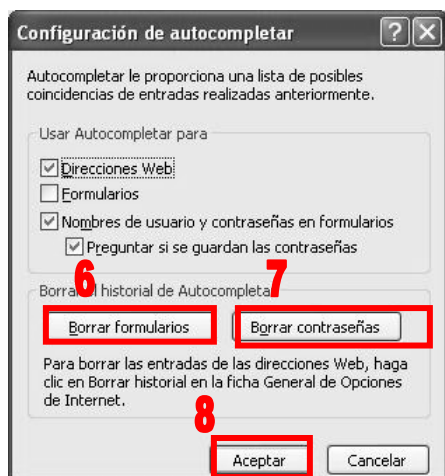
Configuración de autocompletar

?

X

Autocompletar le proporciona una lista de posibles coincidencias de entradas realizadas anteriormente.

Usar Autocompletar para

Direcciones Web

Formularios

Nombres de usuario y contraseñas en formularios

Preguntar si se guardan las contraseñas

6

7

Borrar historial de Autocompletar

Borrar formularios

Borrar contraseñas

Para borrar las entradas de las direcciones Web, haga clic en Borrar historial en la ficha General de Opciones de Internet.

8

Aceptar

Cancelar